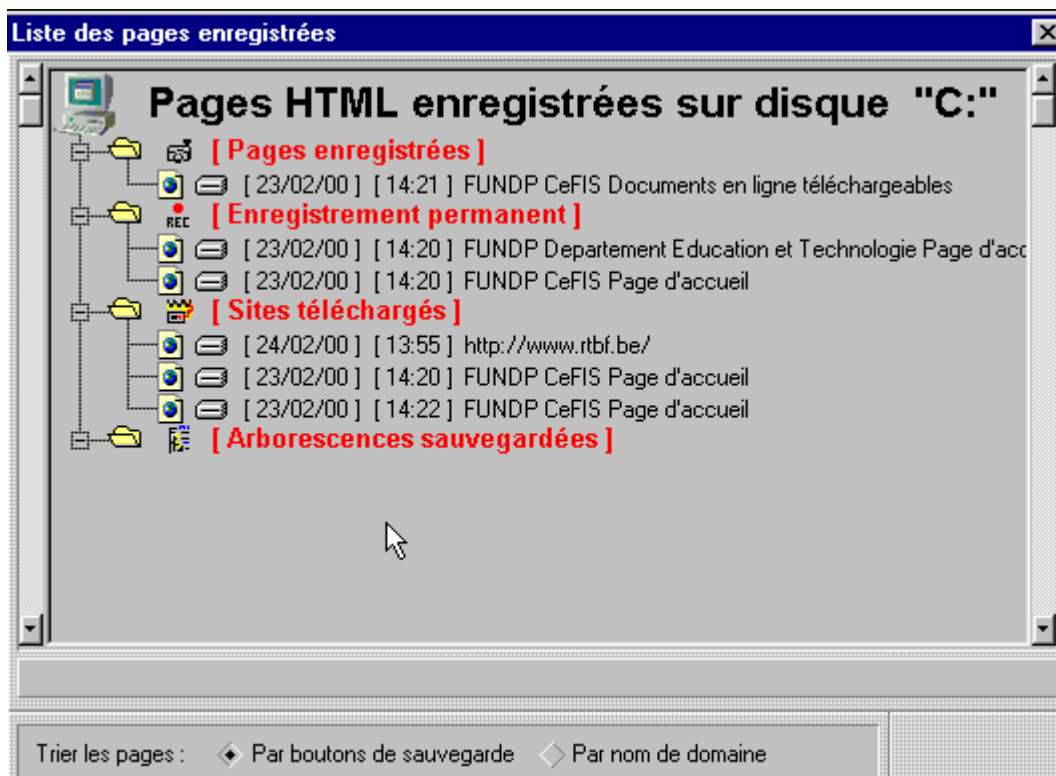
Liste des pages enregistrées

Pages HTML enregistrées sur disque "C:"

[ Pages enregistrées ]

[ 23/02/00 ] [ 14:21 ] FUNDP CeFIS Documents en ligne téléchargeables

REC [ Enregistrement permanent ]

[ 23/02/00 ] [ 14:20 ] FUNDP Departement Education et Technologie Page d'acc

[ 23/02/00 ] [ 14:20 ] FUNDP CeFIS Page d'accueil

[ Sites téléchargés ]

[ 24/02/00 ] [ 13:55 ] http://www.rtbf.be/

[ 23/02/00 ] [ 14:20 ] FUNDP CeFIS Page d'accueil

[ 23/02/00 ] [ 14:22 ] FUNDP CeFIS Page d'accueil

[ Arborescences sauvegardées ]

Trier les pages : Par boutons de sauvegarde Par nom de domaine